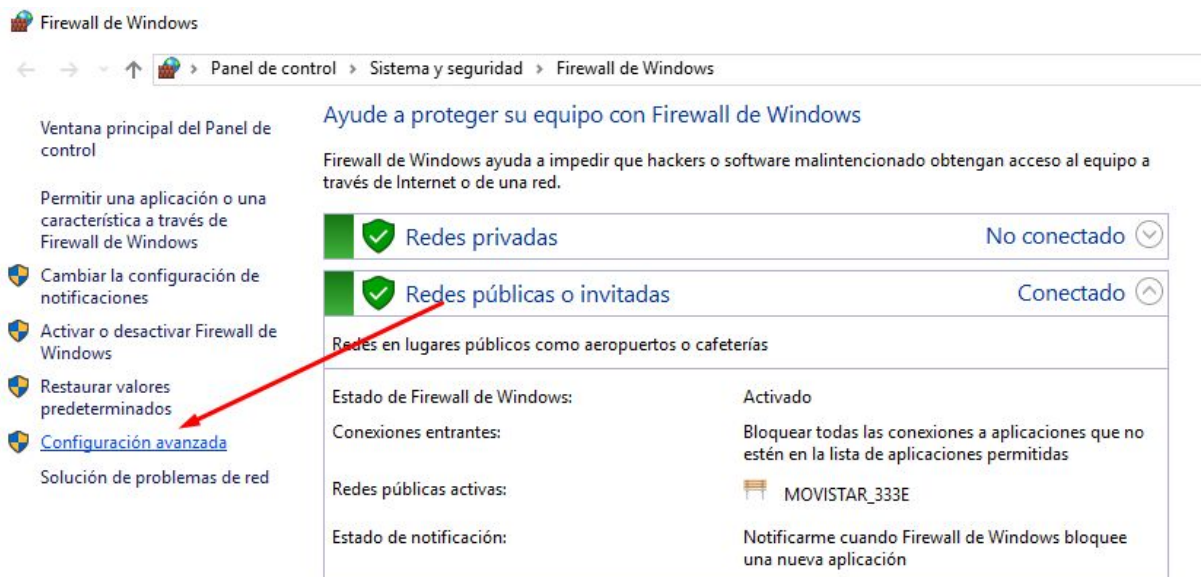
Firewall de Windows

Panel de control > Sistema y seguridad > Firewall de Windows

Ventana principal del Panel de control

Permitir una aplicación o una característica a través de Firewall de Windows

Cambiar la configuración de notificaciones

Activar o desactivar Firewall de Windows

Restaurar valores predeterminados

Configuración avanzada

Solución de problemas de red

Ayude a proteger su equipo con Firewall de Windows

Firewall de Windows ayuda a impedir que hackers o software malintencionado obtengan acceso al equipo a través de Internet o de una red.

Redes privadas — No conectado

Redes públicas o invitadas — Conectado

Redes en lugares públicos como aeropuertos o cafeterías

| | |
|---|---|
| Estado de Firewall de Windows: | Activado |
| Conexiones entrantes: | Bloquear todas las conexiones a aplicaciones que no estén en la lista de aplicaciones permitidas |
| Redes públicas activas: | MOVISTAR_333E |
| Estado de notificación: | Notificarme cuando Firewall de Windows bloquee una nueva aplicación |